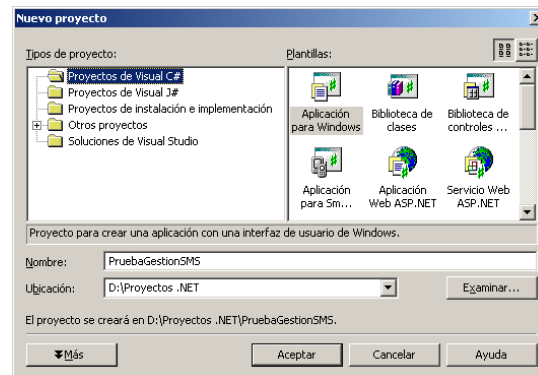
Nuevo proyecto

Tipos de proyecto:

Proyectos de Visual C#
Proyectos de Visual J#
Proyectos de instalación e implementación
Otros proyectos
Soluciones de Visual Studio

Plantillas:

Aplicación para Windows
Biblioteca de clases
Biblioteca de controles ...
Aplicación para Sm...
Aplicación Web ASP.NET
Servicio Web ASP.NET

Proyecto para crear una aplicación con una interfaz de usuario de Windows.

Nombre: PruebaGestionSMS

Ubicación: D:\Proyectos .NET

Examinar...

El proyecto se creará en D:\Proyectos .NET\PruebaGestionSMS.

Más

Aceptar

Cancelar

Ayuda